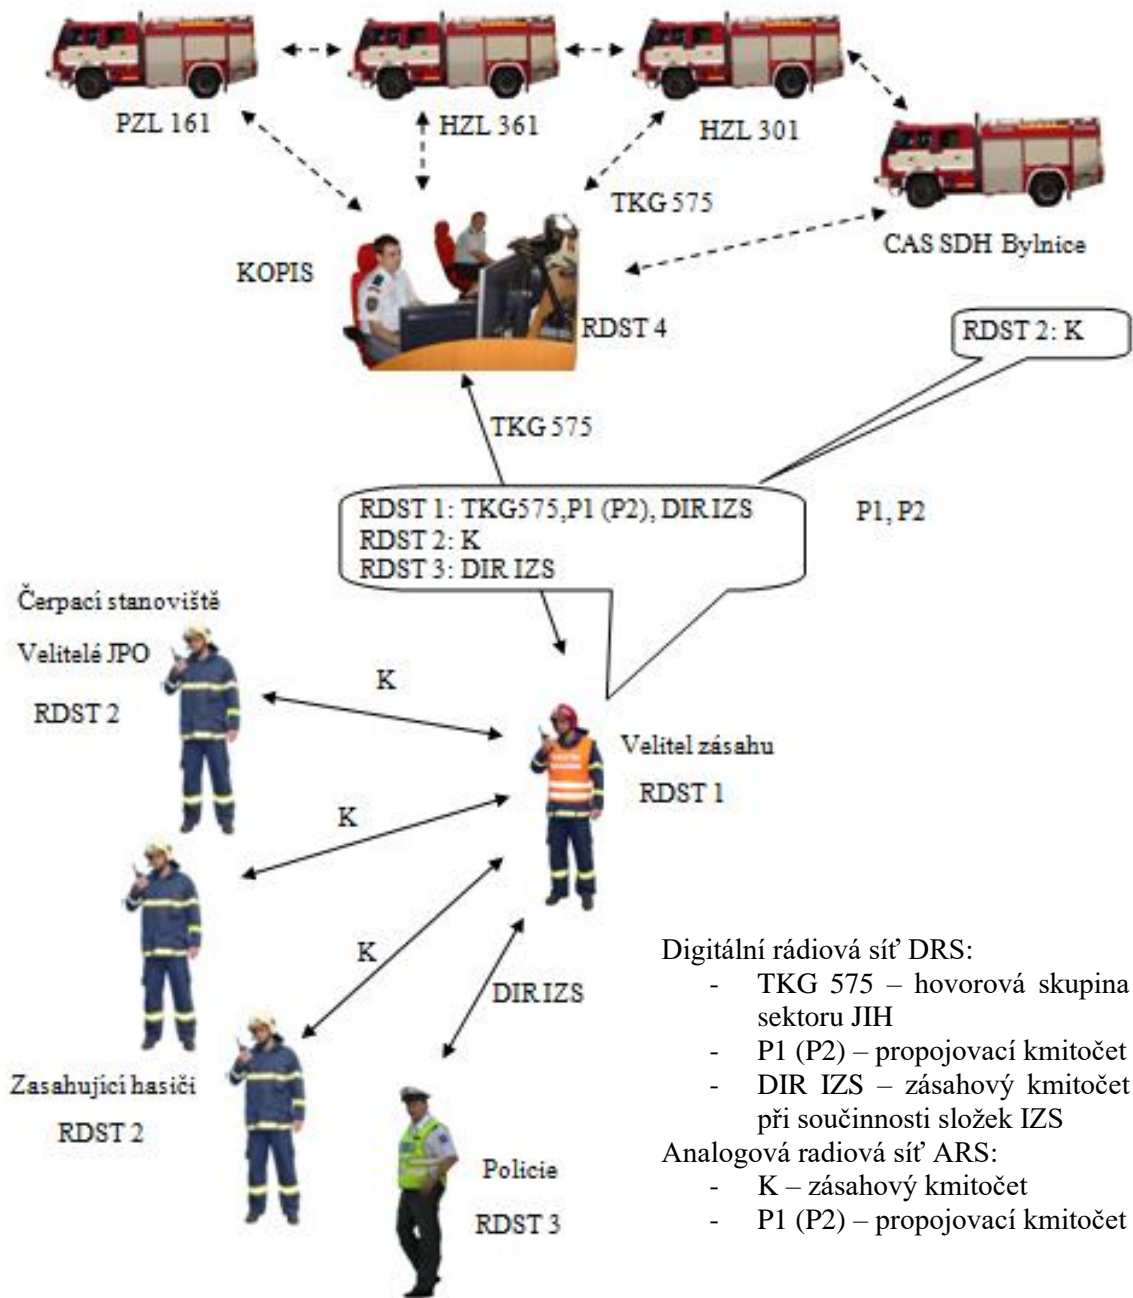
PZL 161
HZL 361
HZL 301
TKG 575
CAS SDH Bylnice
KOPIS
RDST 4
RDST 2: K
TKG 575
RDST 1: TKG575,P1 (P2), DIR IZS
RDST 2: K
RDST 3: DIR IZS
P1, P2
Čerpací stanoviště
Velitelé JPO
RDST 2
K
Velitel zásahu
RDST 1
K
K
DIR IZS
Zasahující hasiči
RDST 2
Policie
RDST 3

Digitální rádiová síť DRS:
- TKG 575 – hovorová skupina sektoru JIH
- P1 (P2) – propojovací kmitočet
- DIR IZS – zásahový kmitočet při součinnosti složek IZS
Analogová radiová síť ARS:
- K – zásahový kmitočet
- P1 (P2) – propojovací kmitočet